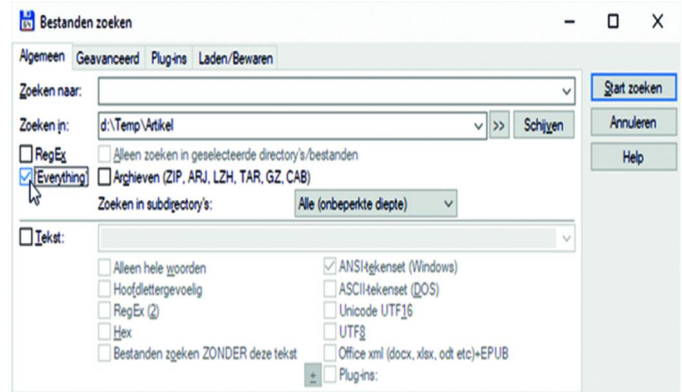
Bestanden zoeken

Algemeen Geavanceerd Plug-ins Laden/Bewaren

Zoeken naar:

Zoeken in: d:\Temp\Artikel >> Schijven

RegEx
Alleen zoeken in geselecteerde directory's/bestanden

Everything
Archieven (ZIP, ARJ, LZH, TAR, GZ, CAB)

Zoeken in subdirectory's: Alle (onbeperkte diepte)

Tekst:

Alleen hele woorden
Hoofdlettergevoelig
RegEx (2)
Hex
Bestanden zoeken ZONDER deze tekst

ANSI-tekenset (Windows)
ASCII-tekenset (DOS)
Unicode UTF16
UTF8
Office xml (docx, xlsx, odt etc)+EPUB
Plug-ins:

Start zoeken
Annuleren
Help